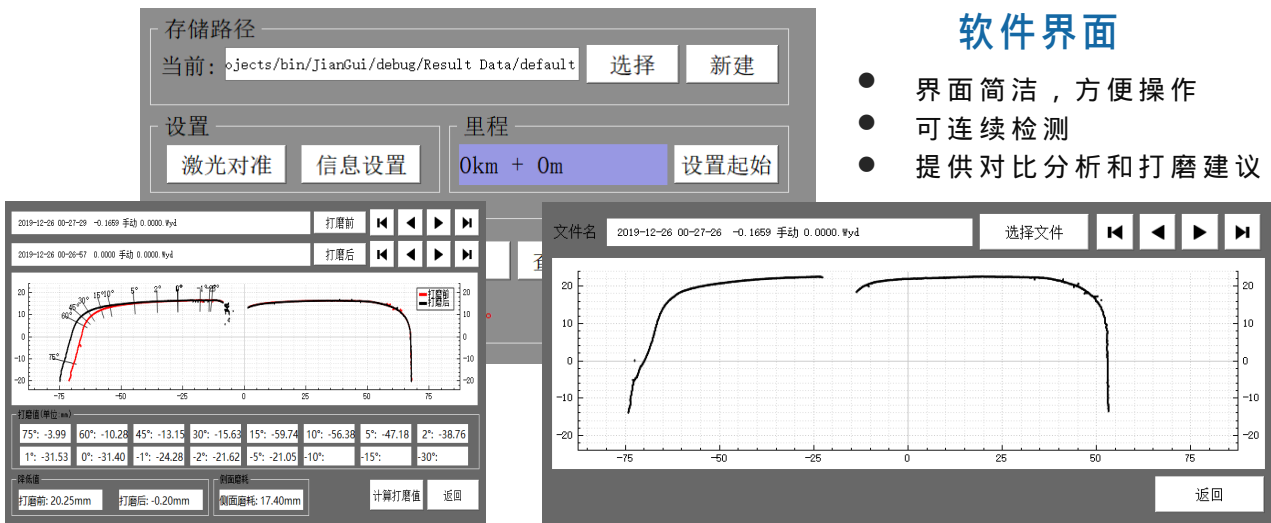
存储路径
当前: ojects/bin/JianGui/debug/Result Data/default
选择
新建
设置
激光对准
信息设置
里程
0km + 0m
设置起始

软件界面
界面简洁，方便操作
可连续检测
提供对比分析和打磨建议

2019-12-26 00-27-29 -0.1659 手动 0.0000.Wyd
打磨前
2019-12-26 00-26-57 0.0000 手动 0.0000.Wyd
打磨后

75° 60° 45° 30° 15° 10° 5° 2° 0° -1° -2° -5°
打磨前
打磨后
20 10 0 -10 -20
-75 -50 -25 0 25 50 75

打磨值(单位:mm)

| 75°: -3.99 | 60°: -10.28 | 45°: -13.15 | 30°: -15.63 | 15°: -59.74 | 10°: -56.38 | 5°: -47.18 | 2°: -38.76 |
|---|---|---|---|---|---|---|---|
| 1°: -31.53 | 0°: -31.40 | -1°: -24.28 | -2°: -21.62 | -5°: -21.05 | -10°: | -15°: | -30°: |

降值
打磨前: 20.25mm
打磨后: -0.20mm
侧面磨耗
侧面磨耗: 17.40mm
计算打磨值
返回

文件名
2019-12-26 00-27-26 -0.1659 手动 0.0000.Wyd
选择文件
20 10 0 -10 -20
-75 -50 -25 0 25 50 75
返回